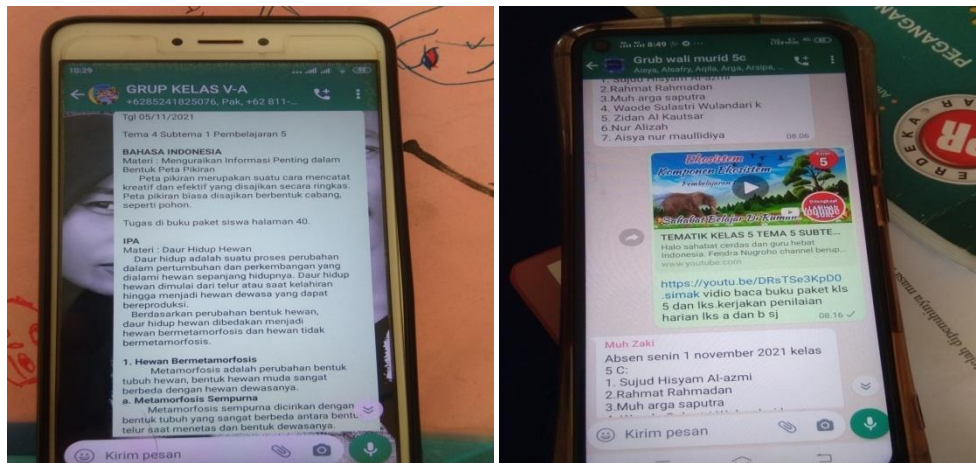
10:29

GRUP KELAS V-A
+6285241825076, Pak, +62 811-...

Tgl 05/11/2021

Tema 4 Subtema 1 Pembelajaran 5

BAHASA INDONESIA
Materi : Menguraikan Informasi Penting dalam Bentuk Peta Pikiran
Peta pikiran merupakan suatu cara mencatat kreatif dan efektif yang disajikan secara ringkas. Peta pikiran biasa disajikan berbentuk cabang, seperti pohon.

Tugas di buku paket siswa halaman 40.

IPA
Materi : Daur Hidup Hewan
Daur hidup adalah suatu proses perubahan dalam pertumbuhan dan perkembangan yang dialami hewan sepanjang hidupnya. Daur hidup hewan dimulai dari telur atau saat kelahiran hingga menjadi hewan dewasa yang dapat bereproduksi.
Berdasarkan perubahan bentuk hewan, daur hidup hewan dibedakan menjadi hewan bermetamorfosis dan hewan tidak bermetamorfosis.

1. Hewan Bermetamorfosis
Metamorfosis adalah perubahan bentuk tubuh hewan, bentuk hewan muda sangat berbeda dengan hewan dewasanya.
a. Metamorfosis Sempurna
Metamorfosis sempurna dicirikan dengan bentuk tubuh yang sangat berbeda antara bentuk telur saat menetas dan bentuk dewasanya.

Kirim pesan

8:49

Grub wali murid 5c
Aisya, Alsafry, Aqila, Arga, Arsipa, ...

1. Sujud Hisyam Al-azmi
2.Rahmat Rahmadan
3.Muh arga saputra
4. Waode Sulastri Wulandari k
5. Zidan Al Kautsar
6.Nur Alizah
7. Aisya nur maullidiya
08.06

Ekosistem
Komponen Ekosistem
Pembelajaran 5
Sahabat Belajar Di Rumah

TEMATIK KELAS 5 TEMA 5 SUBTE...
Halo sahabat cerdas dan guru hebat Indonesia. Feisdra Nugroho channel berup...
www.youtube.com

https://youtu.be/DRsTSe3KpD0 .simak vidio baca buku paket kls 5 dan lks kerjakan penilaian harian lks a dan b sj
08.16

Muh Zaki
Absen senin 1 november 2021 kelas 5 C:
1. Sujud Hisyam Al-azmi
2.Rahmat Rahmadan
3.Muh arga saputra
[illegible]

Kirim pesan

PEGANGAN
MERDEKA